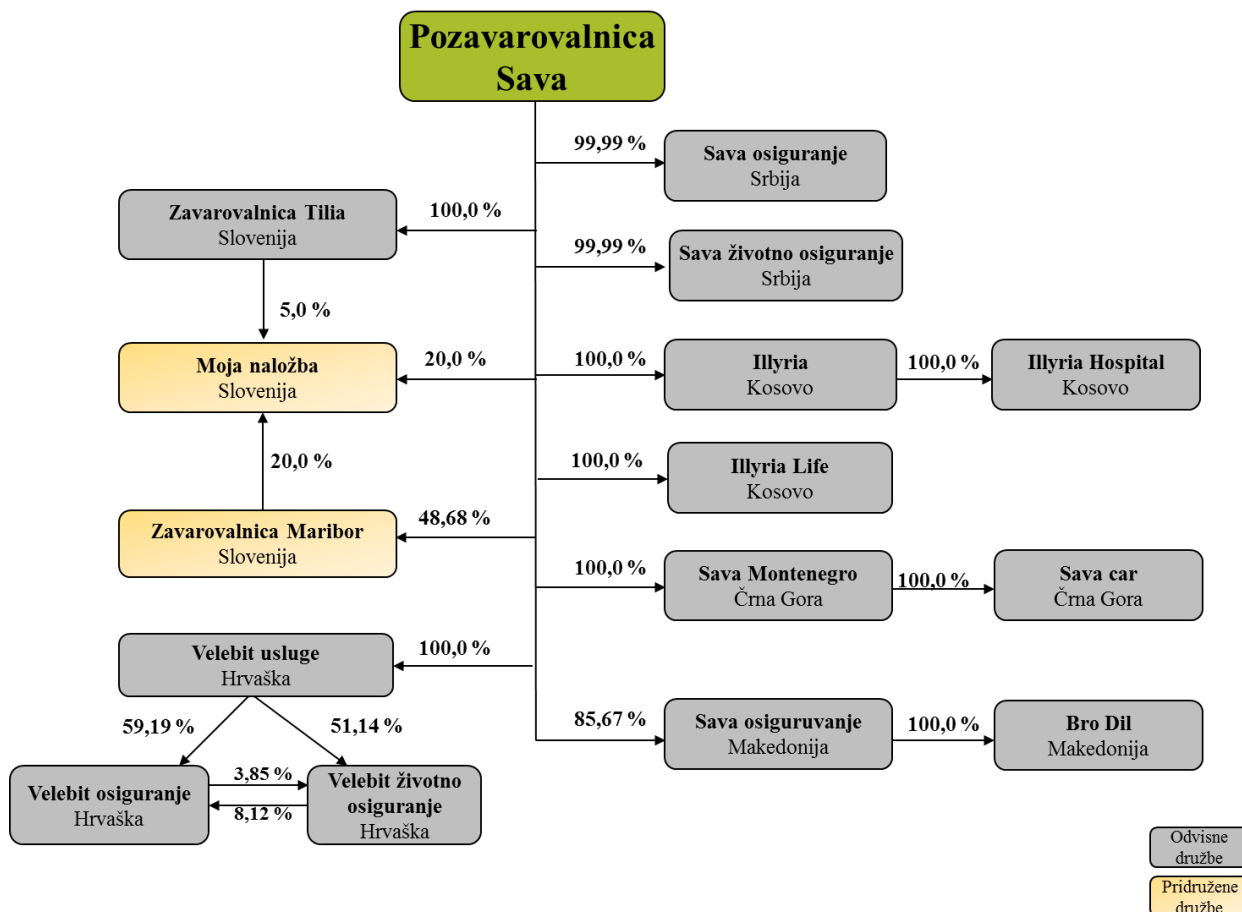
Pozavarovalnica Sava

99,99 %
Sava osiguranje
Srbija

100,0 %
Zavarovalnica Tilia
Slovenija

99,99 %
Sava životno osiguranje
Srbija

5,0 %

Moja naložba
Slovenija

20,0 %

100,0 %
Illyria
Kosovo

100,0 %
Illyria Hospital
Kosovo

20,0 %

100,0 %
Illyria Life
Kosovo

48,68 %
Zavarovalnica Maribor
Slovenija

100,0 %
Sava Montenegro
Črna Gora

100,0 %
Sava car
Črna Gora

100,0 %
Velebit usluge
Hrvaška

59,19 %
51,14 %

85,67 %
Sava osiguruvanje
Makedonija

100,0 %
Bro Dil
Makedonija

Velebit osiguranje
Hrvaška

3,85 %
8,12 %

Velebit životno osiguranje
Hrvaška

Odvisne družbe

Pridružene družbe